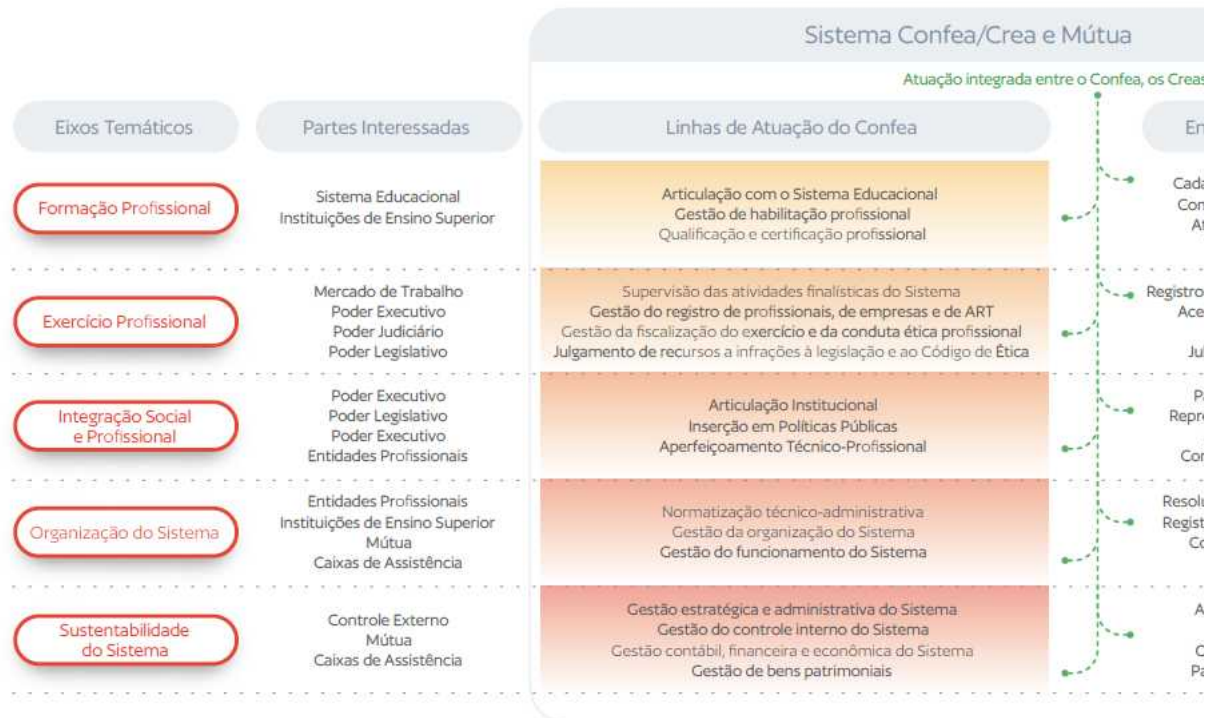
Sistema Confea/Crea e Mútua

Atuação integrada entre o Confea, os Creas

| Eixos Temáticos | Partes Interessadas | Linhas de Atuação do Confea | En |
|---|---|---|---|
| Formação Profissional | Sistema Educacional<br>Instituições de Ensino Superior | Articulação com o Sistema Educacional<br>Gestão de habilitação profissional<br>Qualificação e certificação profissional | Cada<br>Com<br>At |
| Exercício Profissional | Mercado de Trabalho<br>Poder Executivo<br>Poder Judiciário<br>Poder Legislativo | Supervisão das atividades finalísticas do Sistema<br>Gestão do registro de profissionais, de empresas e de ART<br>Gestão da fiscalização do exercício e da conduta ética profissional<br>Julgamento de recursos a infrações à legislação e ao Código de Ética | Registro<br>Ace<br>Ju |
| Integração Social e Profissional | Poder Executivo<br>Poder Legislativo<br>Poder Executivo<br>Entidades Profissionais | Articulação Institucional<br>Inserção em Políticas Públicas<br>Aperfeiçoamento Técnico-Profissional | P<br>Repr<br>Co |
| Organização do Sistema | Entidades Profissionais<br>Instituições de Ensino Superior<br>Mútua<br>Caixas de Assistência | Normatização técnico-administrativa<br>Gestão da organização do Sistema<br>Gestão do funcionamento do Sistema | Resolu<br>Regist<br>Co |
| Sustentabilidade do Sistema | Controle Externo<br>Mútua<br>Caixas de Assistência | Gestão estratégica e administrativa do Sistema<br>Gestão do controle interno do Sistema<br>Gestão contábil, financeira e econômica do Sistema<br>Gestão de bens patrimoniais | A<br>C<br>Pa |